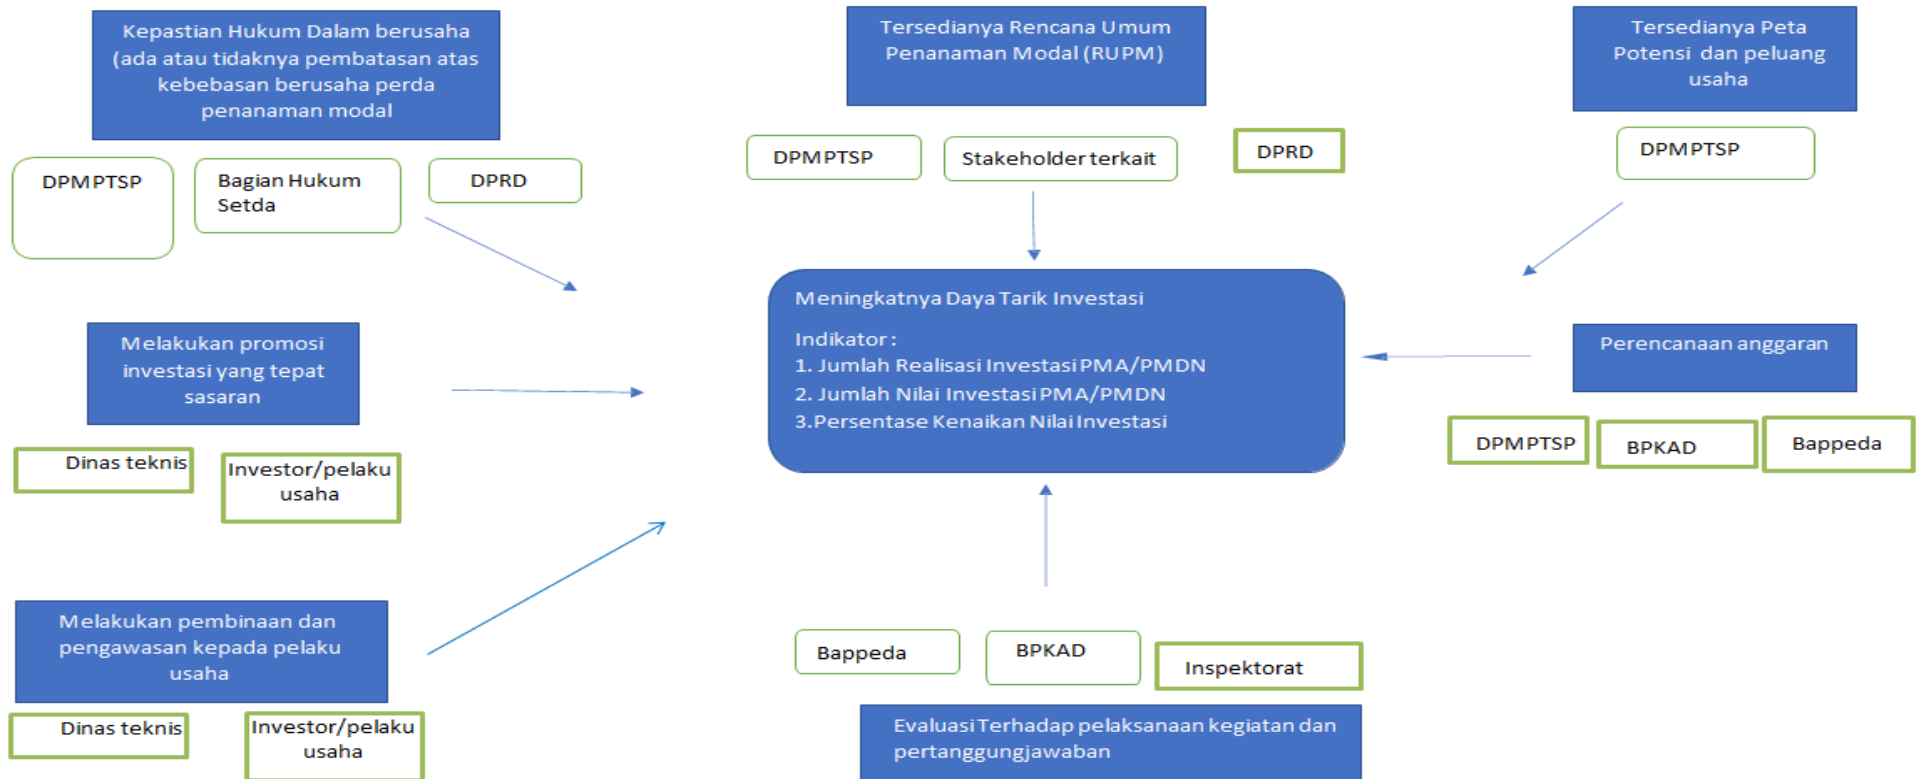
Kepastian Hukum Dalam berusaha (ada atau tidaknya pembatasan atas kebebasan berusaha perda penanaman modal

DPMPTSP

Bagian Hukum Setda

DPRD

Tersedianya Rencana Umum Penanaman Modal (RUPM)

DPMPTSP

Stakeholder terkait

DPRD

Tersedianya Peta Potensi dan peluang usaha

DPMPTSP

Melakukan promosi investasi yang tepat sasaran

Dinas teknis

Investor/pelaku usaha

Meningkatnya Daya Tarik Investasi

Indikator :
1. Jumlah Realisasi Investasi PMA/PMDN
2. Jumlah Nilai Investasi PMA/PMDN
3.Persentase Kenaikan Nilai Investasi

Perencanaan anggaran

DPMPTSP

BPKAD

Bappeda

Melakukan pembinaan dan pengawasan kepada pelaku usaha

Dinas teknis

Investor/pelaku usaha

Bappeda

BPKAD

Inspektorat

Evaluasi Terhadap pelaksanaan kegiatan dan pertanggungjawaban